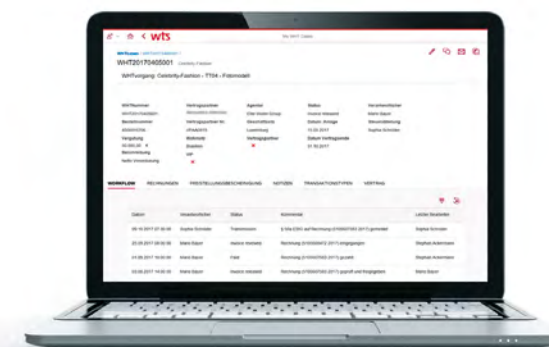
< wts

My WHT Cases

WHT20170405001 Celebrity-Fashion

WHTvorgang: Celebrity-Fashion – TT04 - Fotomodell

WHTNummer
Vergütung
Bemerkung
Vertragspartner
Agentur
Status
Verantwortlicher

Datum Vertragsende
01.10.2017

WORKFLOW RECHNUNGEN FREISTELLUNGSBESCHEINIGUNG NOTIZEN TRANSAKTIONSTYPEN VERTRAG

| Datum | Verantwortlicher | Status | Kommentar | Letzter Bearbeiter |
|---|---|---|---|---|
| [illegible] | Sophie Schröder | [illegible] | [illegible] | Sophie Schröder |
| 23.08.2017 | Mario Bauer | Invoice released | Rechnung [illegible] eingegangen | Stephan Ackermann |
| 21.08.2017 | Mario Bauer | Paid | Rechnung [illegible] | Stephan Ackermann |
| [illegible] | Mario Bauer | Invoice released | Rechnung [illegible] geprüft und freigegeben | Mario Bauer |